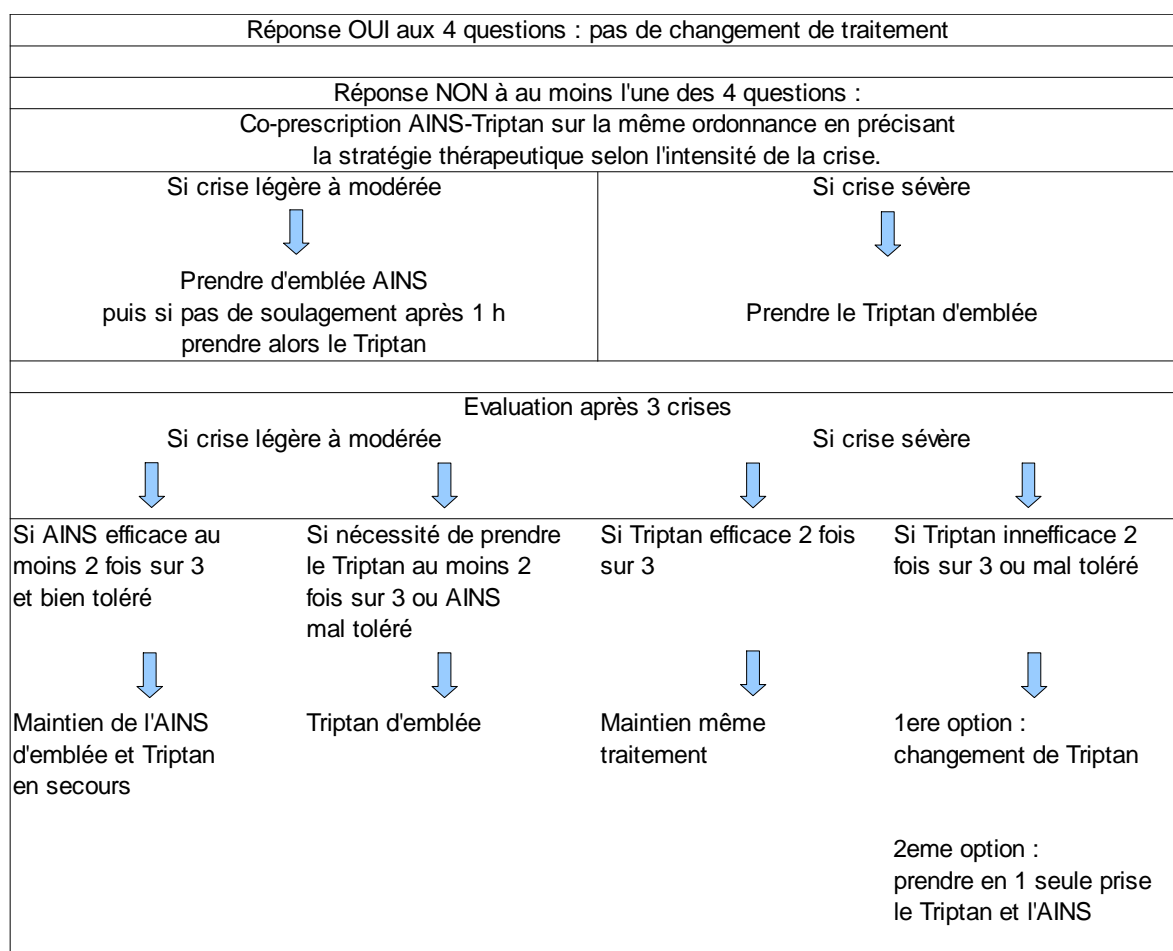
Réponse OUI aux 4 questions : pas de changement de traitement

Réponse NON à au moins l'une des 4 questions :

Co-prescription AINS-Triptan sur la même ordonnance en précisant la stratégie thérapeutique selon l'intensité de la crise.

Si crise légère à modérée

Prendre d'emblée AINS puis si pas de soulagement après 1 h prendre alors le Triptan

Si crise sévère

Prendre le Triptan d'emblée

Evaluation après 3 crises

Si crise légère à modérée

Si crise sévère

Si AINS efficace au moins 2 fois sur 3 et bien toléré

Maintien de l'AINS d'emblée et Triptan en secours

Si nécessité de prendre le Triptan au moins 2 fois sur 3 ou AINS mal toléré

Triptan d'emblée

Si Triptan efficace 2 fois sur 3

Maintien même traitement

Si Triptan innefficace 2 fois sur 3 ou mal toléré

1ere option : changement de Triptan

2eme option : prendre en 1 seule prise le Triptan et l'AINS